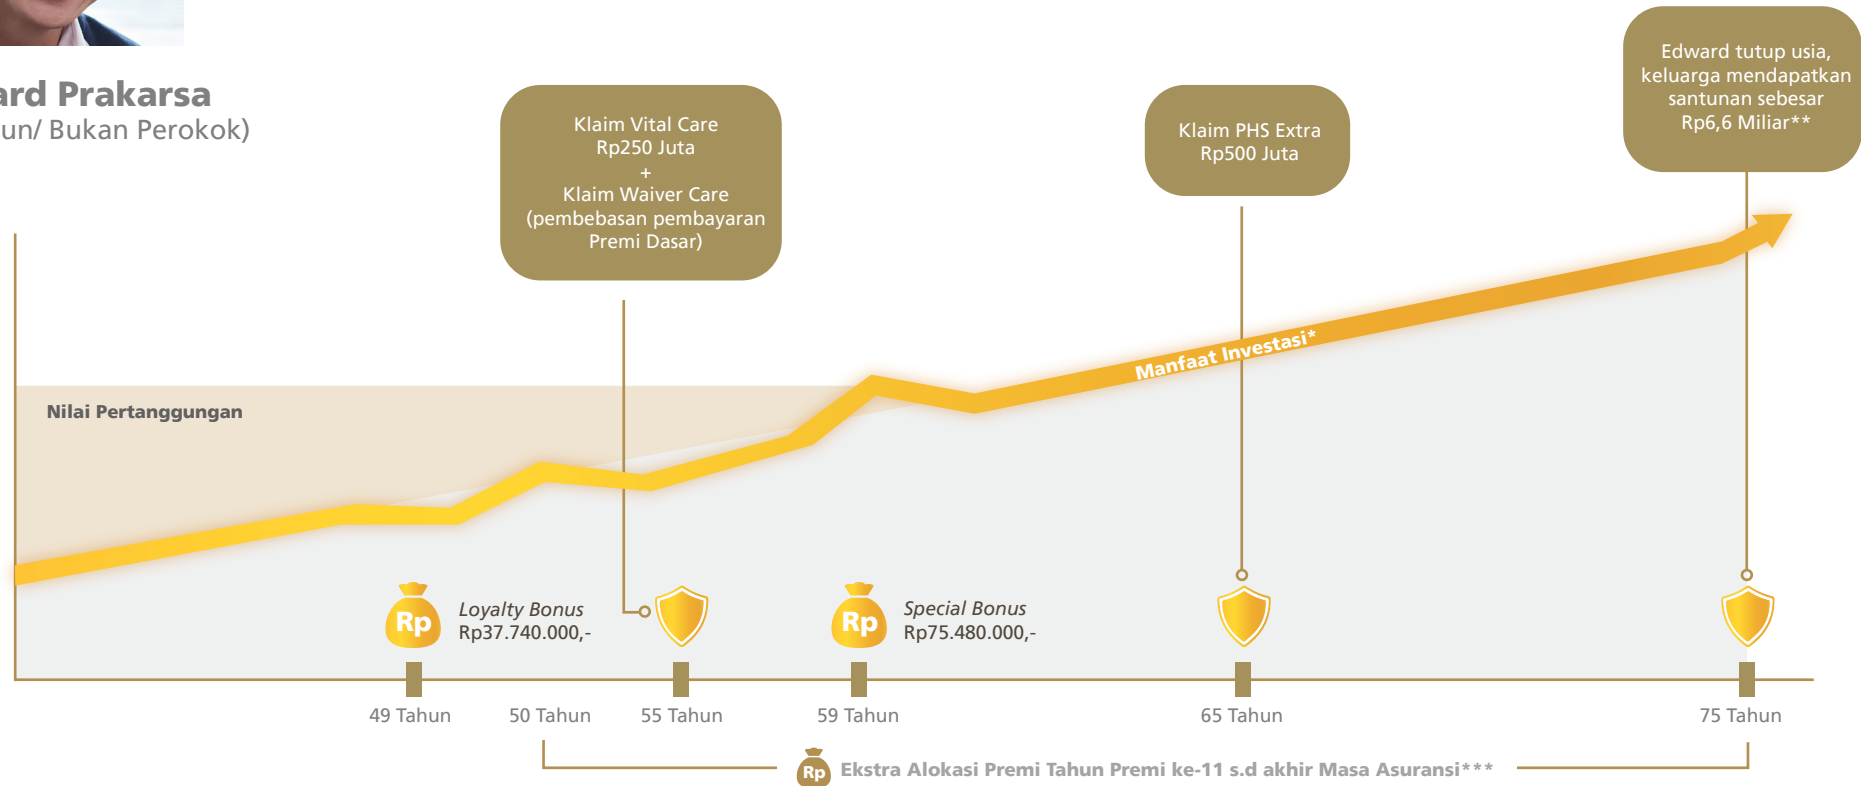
ard Prakarsa
un/ Bukan Perokok)

Klaim Vital Care
Rp250 Juta
+
Klaim Waiver Care
(pembebasan pembayaran
Premi Dasar)

Klaim PHS Extra
Rp500 Juta

Edward tutup usia,
keluarga mendapatkan
santunan sebesar
Rp6,6 Miliar**

Nilai Pertanggungan

Manfaat Investasi*

Rp Loyalty Bonus
Rp37.740.000,-

Rp Special Bonus
Rp75.480.000,-

49 Tahun
50 Tahun
55 Tahun
59 Tahun
65 Tahun
75 Tahun

Rp Ekstra Alokasi Premi Tahun Premi ke-11 s.d akhir Masa Asuransi***